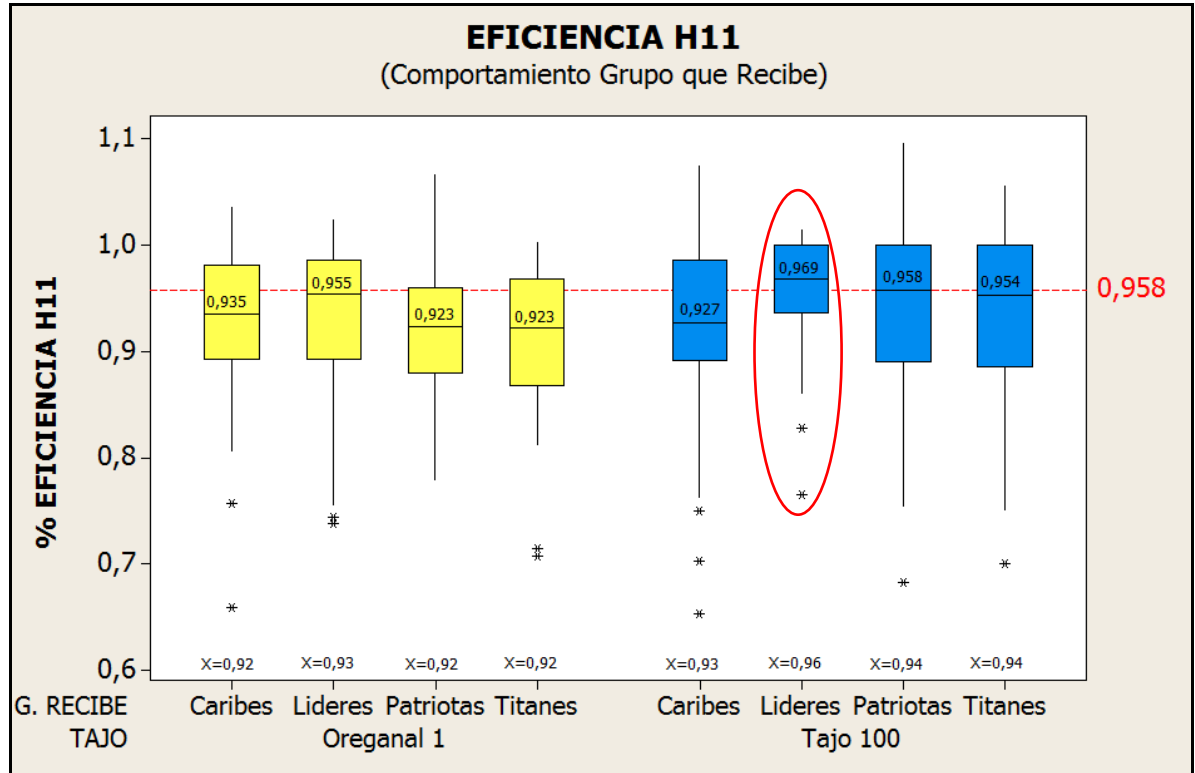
EFICIENCIA H11
(Comportamiento Grupo que Recibe)

% EFICIENCIA H11

1,1
1,0
0,9
0,8
0,7
0,6

0,958

0,935
0,955
0,923
0,923
0,927
0,969
0,958
0,954

X=0,92
X=0,93
X=0,92
X=0,92
X=0,93
X=0,96
X=0,94
X=0,94

G. RECIBE
TAJO

Caribes
Lideres
Patriotas
Titanes
Oreganal 1

Caribes
Lideres
Patriotas
Titanes
Tajo 100